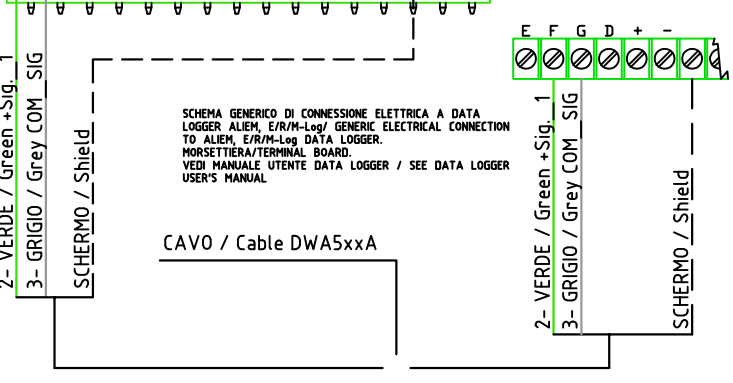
2- VERDE / Green +Sig. 1
3- GRIGIO / Grey COM_SIG
SCHERMO / Shield

SCHEMA GENERICO DI CONNESSIONE ELETTRICA A DATA LOGGER ALIEM, E/R/M-Log/ GENERIC ELECTRICAL CONNECTION TO ALIEM, E/R/M-Log DATA LOGGER.
MORSETTIERA/TERMINAL BOARD.
VEDI MANUALE UTENTE DATA LOGGER / SEE DATA LOGGER USER'S MANUAL

CAVO / Cable DWA5xxA

E F G D + -

2- VERDE / Green +Sig. 1
3- GRIGIO / Grey COM_SIG
SCHERMO / Shield